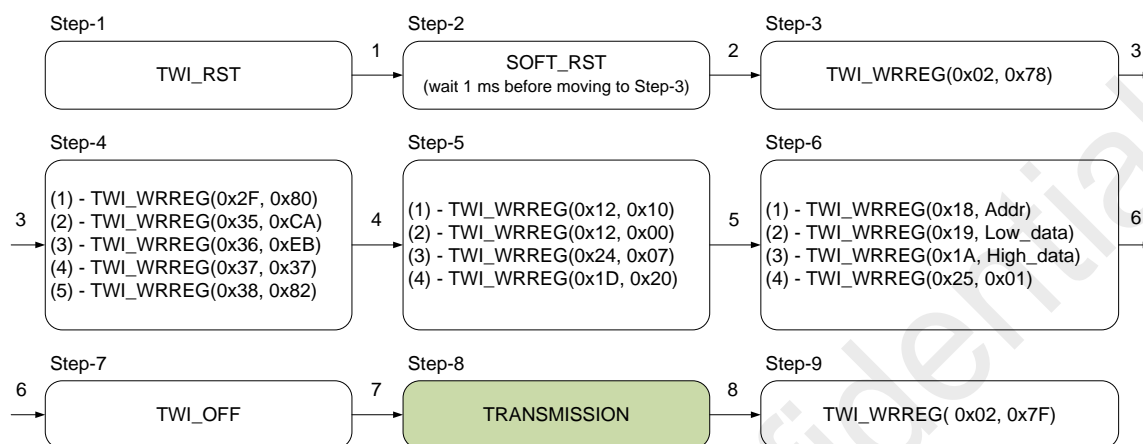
Step-1

TWI_RST

1

Step-2

SOFT_RST
(wait 1 ms before moving to Step-3)

2

Step-3

TWI_WRREG(0x02, 0x78)

3

Step-4

3

(1) - TWI_WRREG(0x2F, 0x80)
(2) - TWI_WRREG(0x35, 0xCA)
(3) - TWI_WRREG(0x36, 0xEB)
(4) - TWI_WRREG(0x37, 0x37)
(5) - TWI_WRREG(0x38, 0x82)

4

Step-5

(1) - TWI_WRREG(0x12, 0x10)
(2) - TWI_WRREG(0x12, 0x00)
(3) - TWI_WRREG(0x24, 0x07)
(4) - TWI_WRREG(0x1D, 0x20)

5

Step-6

(1) - TWI_WRREG(0x18, Addr)
(2) - TWI_WRREG(0x19, Low_data)
(3) - TWI_WRREG(0x1A, High_data)
(4) - TWI_WRREG(0x25, 0x01)

6

Step-7

6

TWI_OFF

7

Step-8

TRANSMISSION

8

Step-9

TWI_WRREG( 0x02, 0x7F)

Confidential